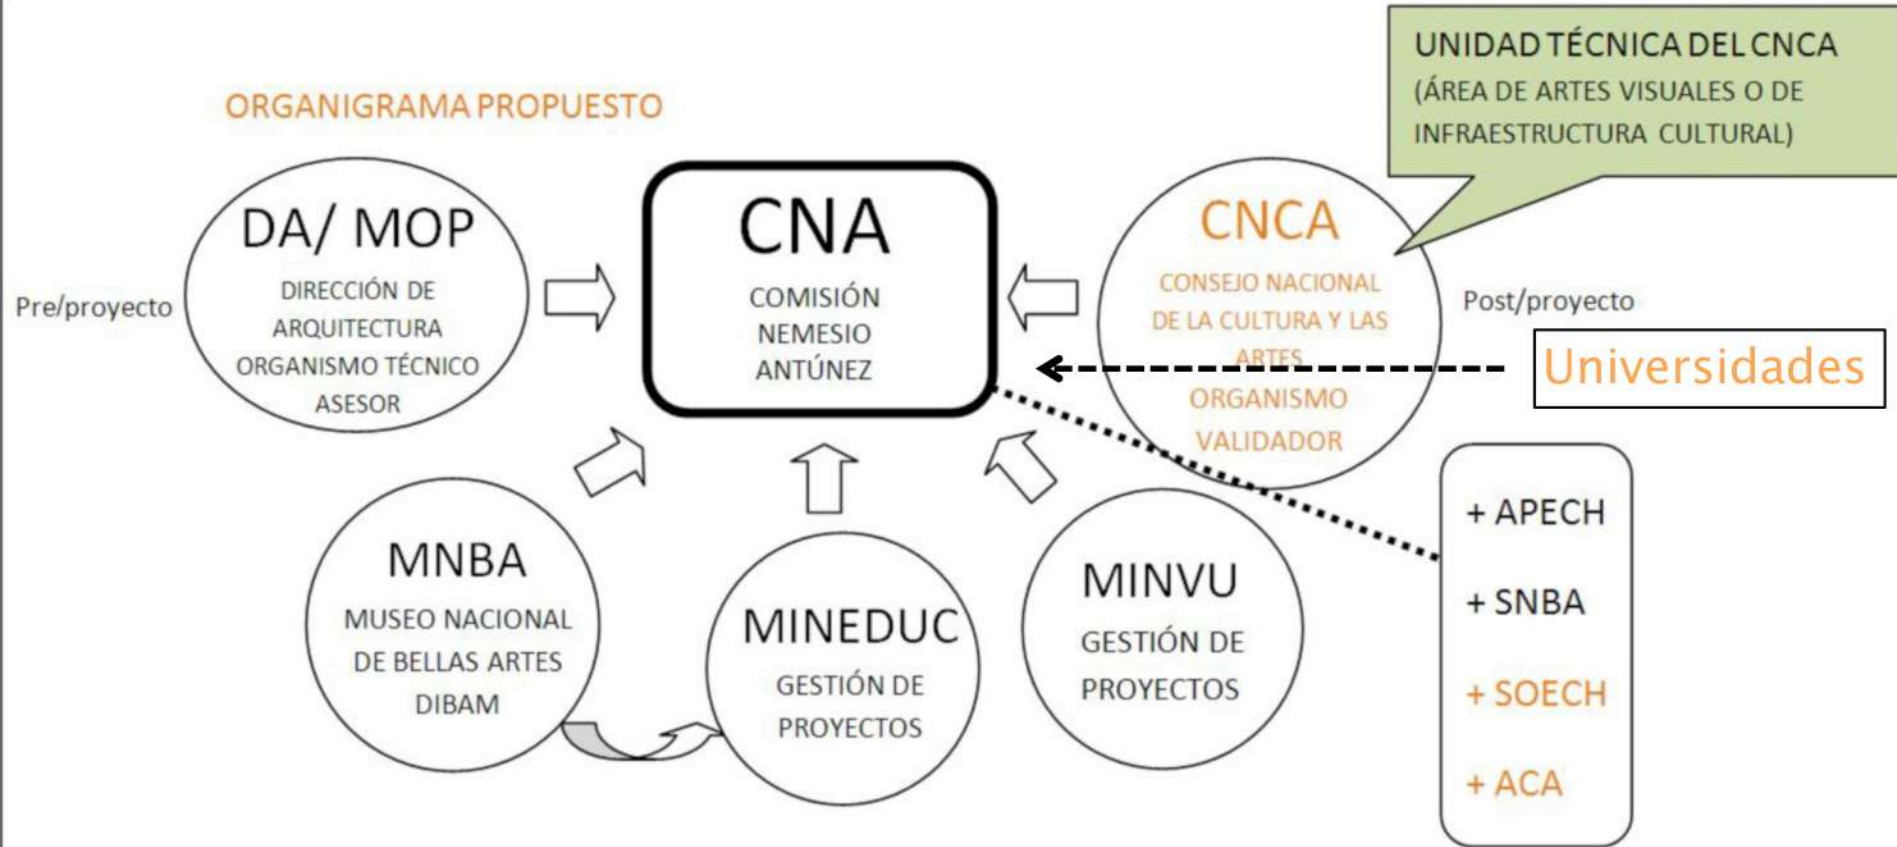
ORGANIGRAMA PROPUESTO

UNIDAD TÉCNICA DEL CNCA
(ÁREA DE ARTES VISUALES O DE INFRAESTRUCTURA CULTURAL)

Pre/proyecto

DA/ MOP
DIRECCIÓN DE ARQUITECTURA
ORGANISMO TÉCNICO ASESOR

CNA
COMISIÓN NEMESIO ANTÚNEZ

CNCA
CONSEJO NACIONAL DE LA CULTURA Y LAS ARTES
ORGANISMO VALIDADOR

Post/proyecto

Universidades

MNBA
MUSEO NACIONAL DE BELLAS ARTES
DIBAM

MINEDUC
GESTIÓN DE PROYECTOS

MINVU
GESTIÓN DE PROYECTOS

+ APECH
+ SNBA
+ SOECH
+ ACA